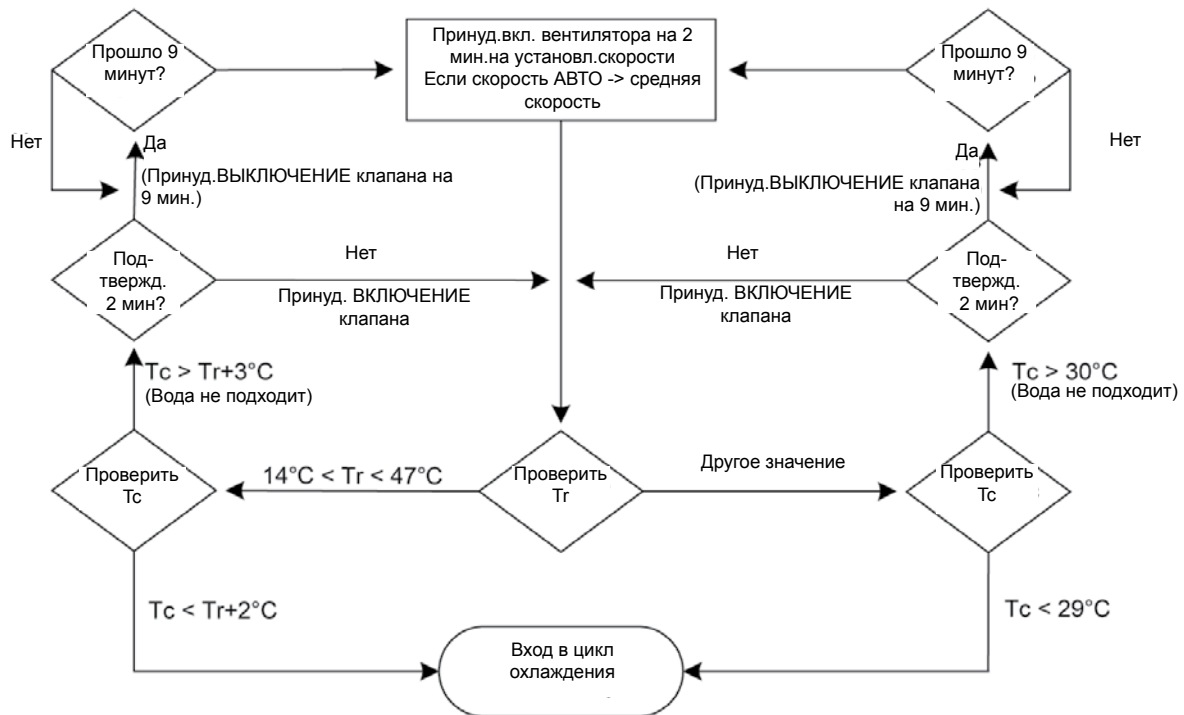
Прошло 9 минут?

Принуд.вкл. вентилятора на 2 мин.на установл.скорости
Если скорость АВТО -> средняя скорость

Прошло 9 минут?

Нет

Да

Нет

(Принуд.ВЫКЛЮЧЕНИЕ клапана на 9 мин.)

Да

(Принуд.ВЫКЛЮЧЕНИЕ клапана на 9 мин.)

Под-твержд. 2 мин?

Нет

Принуд. ВКЛЮЧЕНИЕ клапана

Нет

Принуд. ВКЛЮЧЕНИЕ клапана

Под-твержд. 2 мин?

Tc > Tr+3°C
(Вода не подходит)

Tc > 30°C
(Вода не подходит)

Проверить Tc

14°C < Tr < 47°C

Проверить Tr

Другое значение

Проверить Tc

Tc < Tr+2°C

Tc < 29°C

Вход в цикл охлаждения